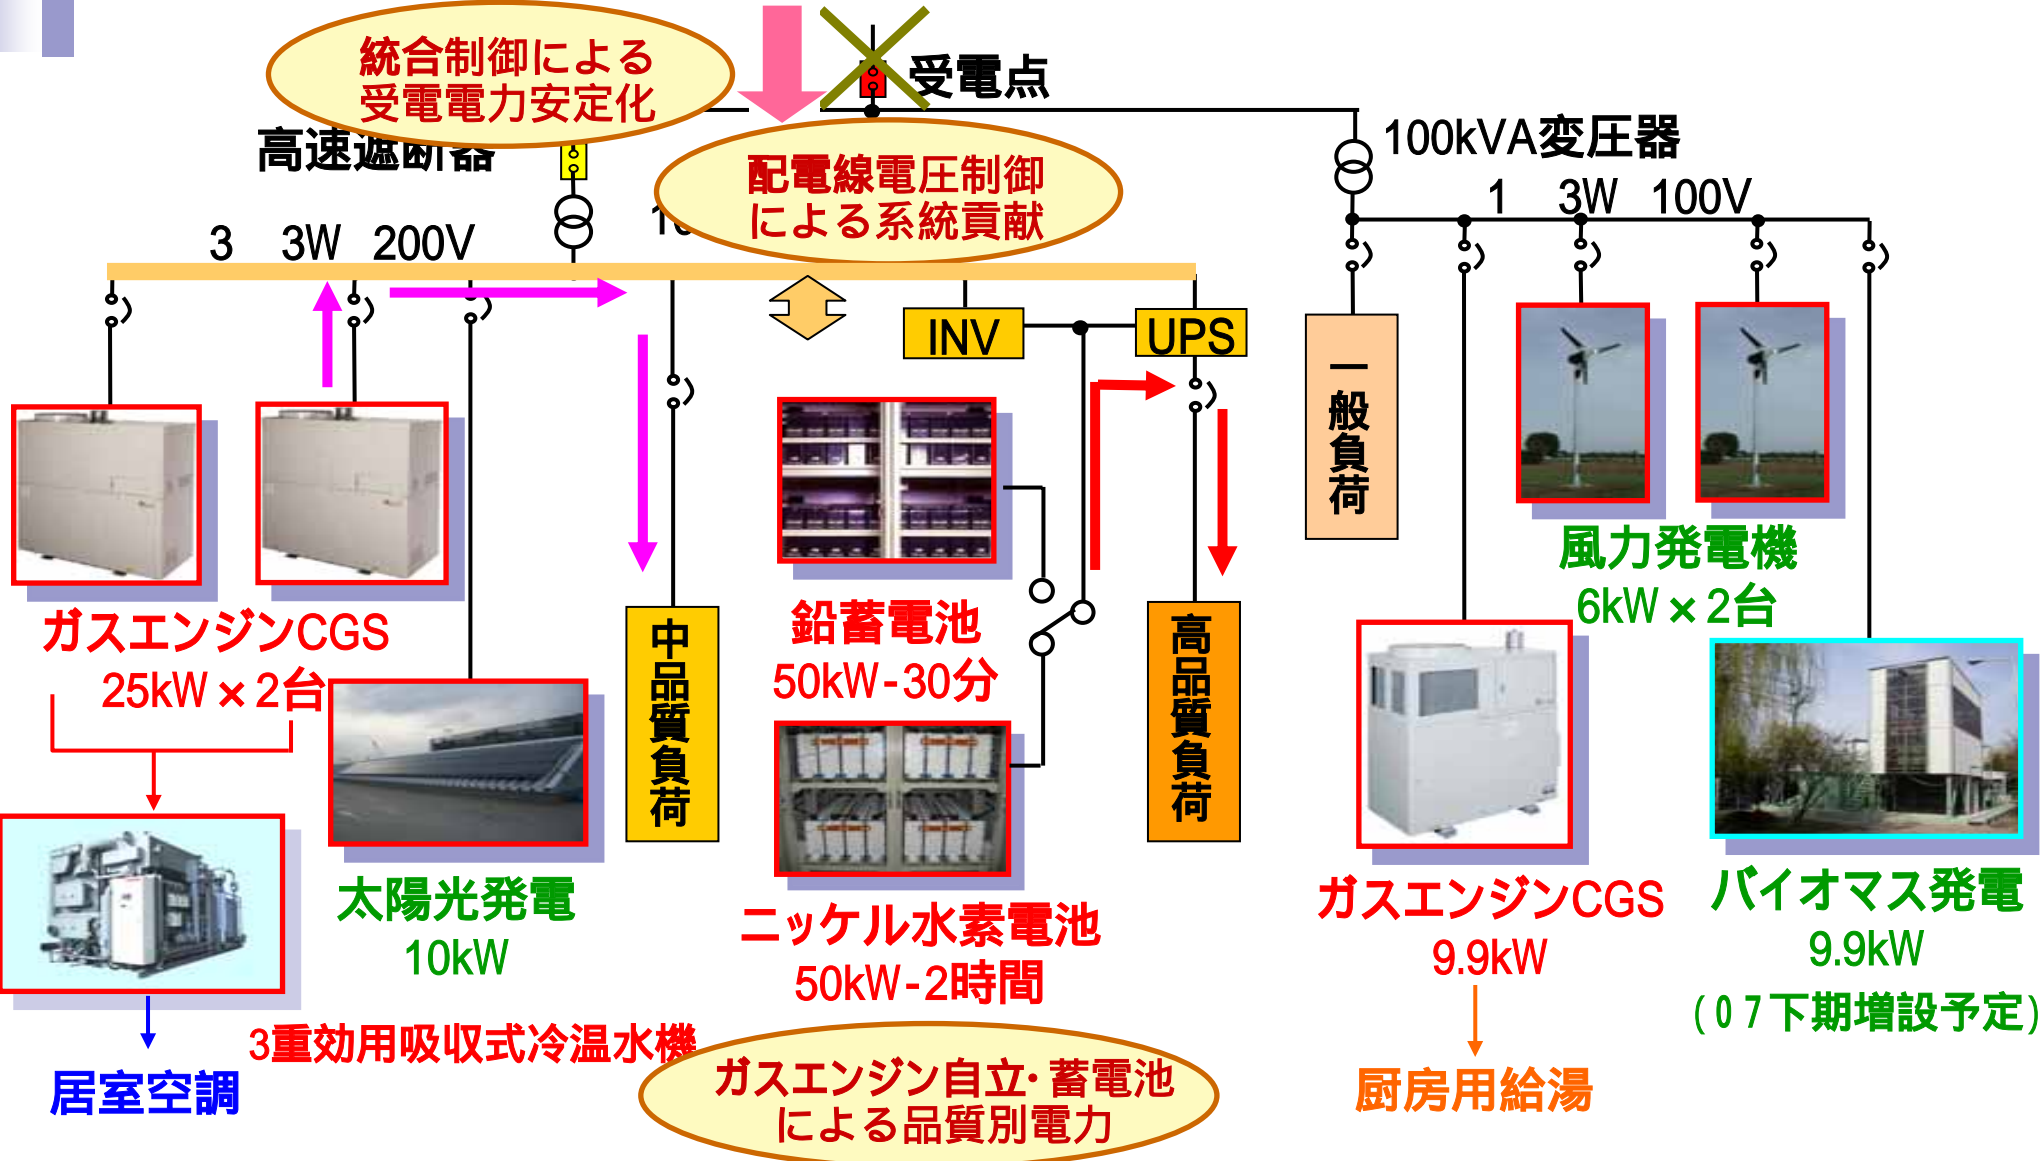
統合制御による受電電力安定化

受電点

100kVA変圧器

高速遮断器

配電線電圧制御による系統貢献

1 3W 100V

3 3W 200V

1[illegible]

INV

UPS

一般負荷

中品質負荷

高品質負荷

鉛蓄電池
50kW-30分

風力発電機
6kW×2台

ガスエンジンCGS
25kW×2台

太陽光発電
10kW

ニッケル水素電池
50kW-2時間

ガスエンジンCGS
9.9kW

バイオマス発電
9.9kW
(07下期増設予定)

3重効用吸収式冷温水機

居室空調

ガスエンジン自立･蓄電池による品質別電力

厨房用給湯